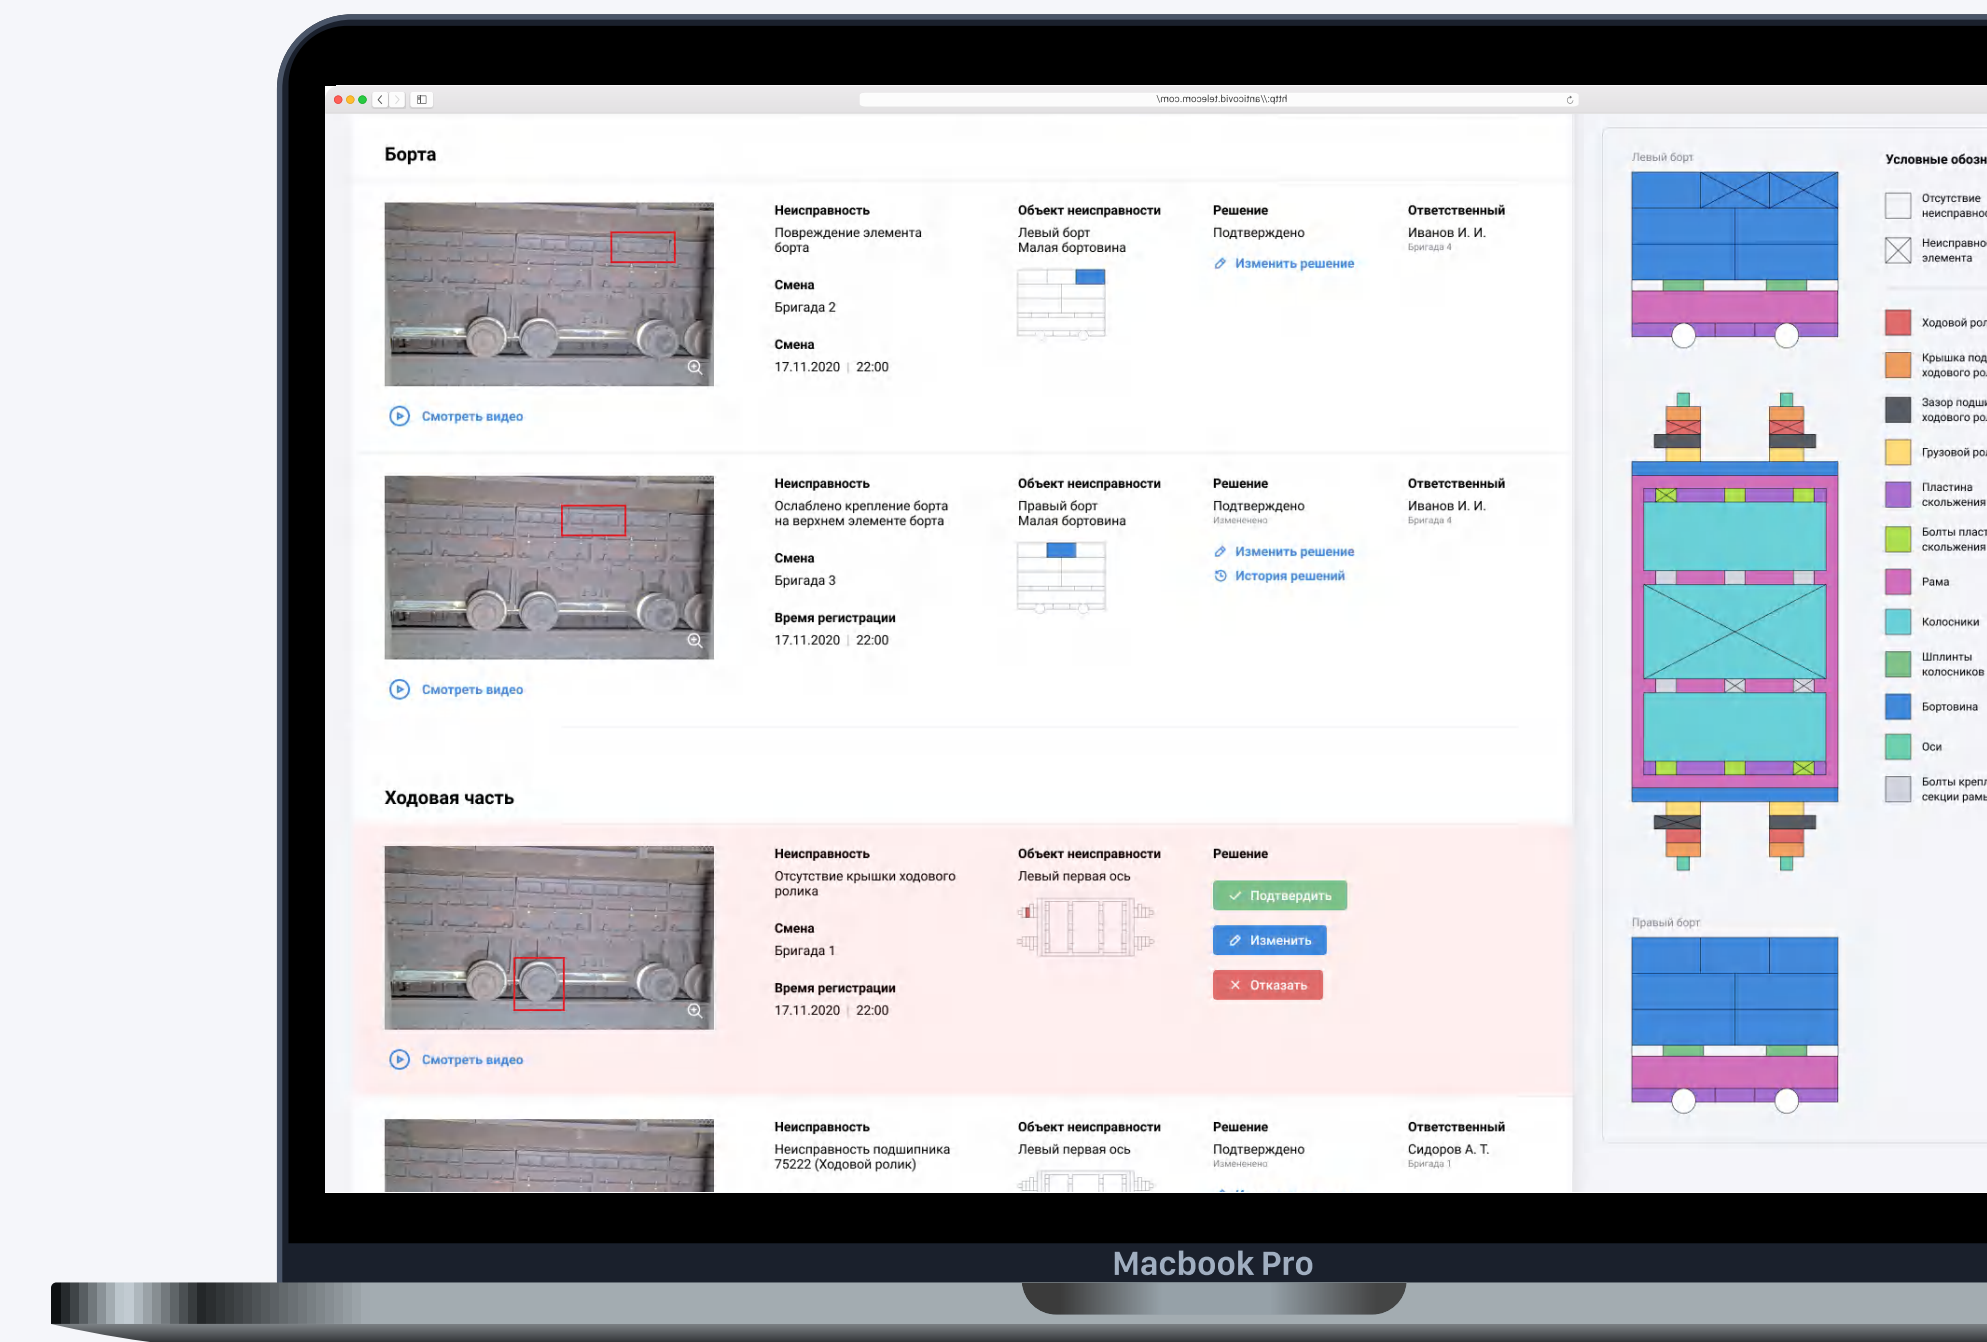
\moo.mooelet.bivootne\\:qttd

Борта

Неисправность
Повреждение элемента борта

Смена
Бригада 2

Смена
17.11.2020 | 22:00

Объект неисправности
Левый борт
Малая бортовина

Решение
Подтверждено

Изменить решение

Ответственный
Иванов И. И.
Бригада 4

Смотреть видео

Неисправность
Ослаблено крепление борта на верхнем элементе борта

Смена
Бригада 3

Время регистрации
17.11.2020 | 22:00

Объект неисправности
Правый борт
Малая бортовина

Решение
Подтверждено
Изменено

Изменить решение
История решений

Ответственный
Иванов И. И.
Бригада 4

Смотреть видео

Ходовая часть

Неисправность
Отсутствие крышки ходового ролика

Смена
Бригада 1

Время регистрации
17.11.2020 | 22:00

Объект неисправности
Левый первая ось

Решение
Подтвердить
Изменить
Отказать

Смотреть видео

Неисправность
Неисправность подшипника 75222 (Ходовой ролик)

Объект неисправности
Левый первая ось

Решение
Подтверждено
Изменено

Ответственный
Сидоров А. Т.
Бригада 1

Левый борт

Правый борт

Условные обозн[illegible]
Отсутствие неисправно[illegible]
Неисправно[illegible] элемента
Ходовой ро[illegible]
Крышка под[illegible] ходового ро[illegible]
Зазор подш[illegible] ходового ро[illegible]
Грузовой ро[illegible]
Пластина скольжения
Болты пласт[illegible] скольжения
Рама
Колосники
Шплинты колосников
Бортовина
Оси
Болты крепл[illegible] секции рамы

Macbook Pro